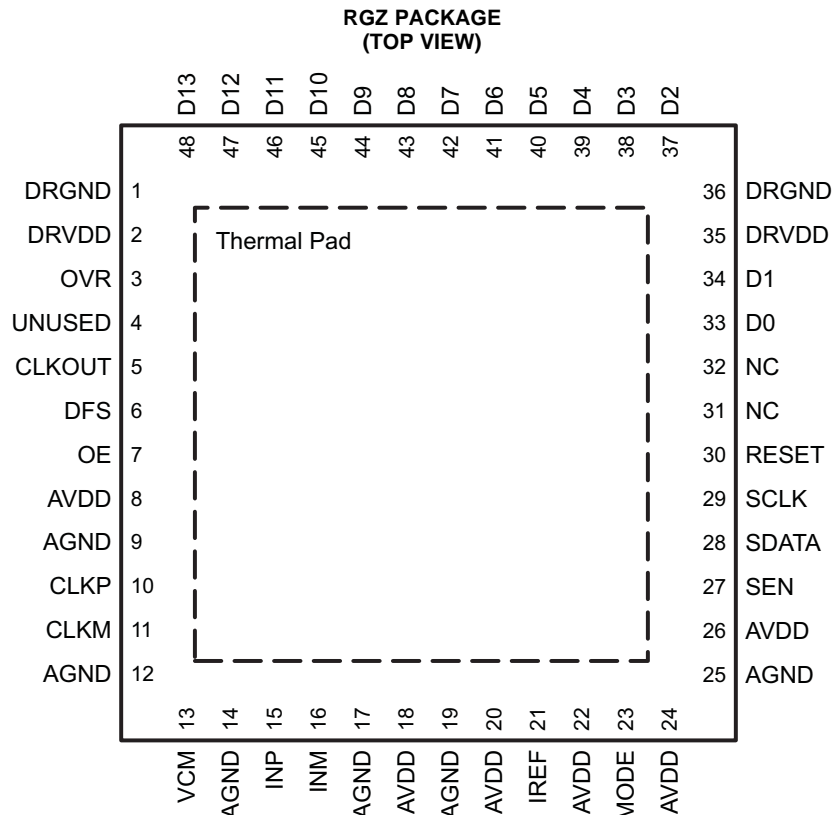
RGZ PACKAGE
(TOP VIEW)

D13 D12 D11 D10 D9 D8 D7 D6 D5 D4 D3 D2

48 47 46 45 44 43 42 41 40 39 38 37

DRGND 1
DRVDD 2
OVR 3
UNUSED 4
CLKOUT 5
DFS 6
OE 7
AVDD 8
AGND 9
CLKP 10
CLKM 11
AGND 12

Thermal Pad

36 DRGND
35 DRVDD
34 D1
33 D0
32 NC
31 NC
30 RESET
29 SCLK
28 SDATA
27 SEN
26 AVDD
25 AGND

13 14 15 16 17 18 19 20 21 22 23 24

VCM AGND INP INM AGND AVDD AGND AVDD IREF AVDD MODE AVDD